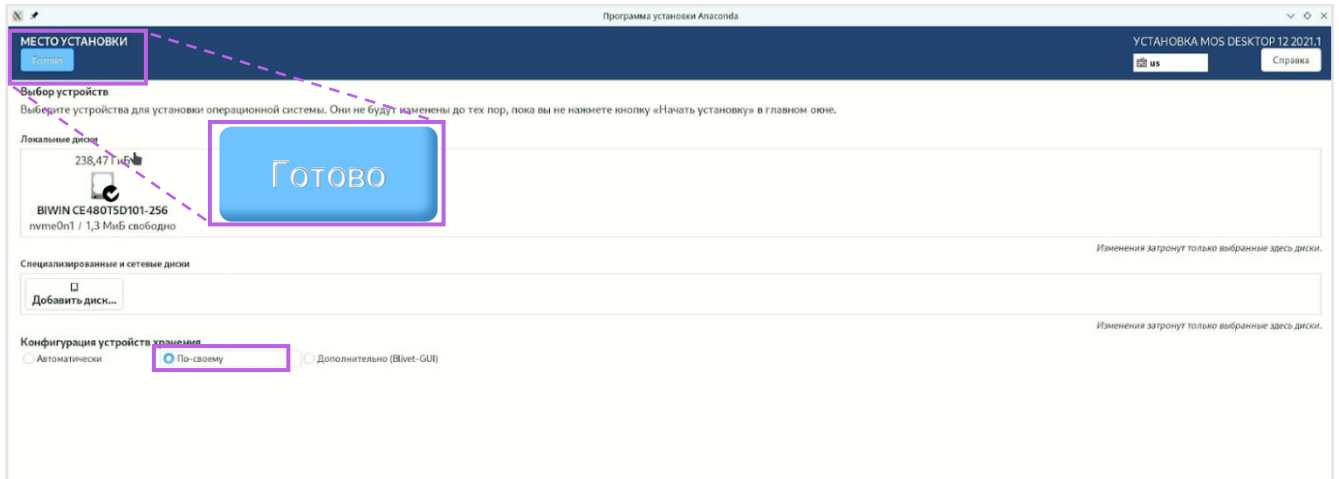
Программа установки Anaconda

МЕСТО УСТАНОВКИ
Готово

УСТАНОВКА MOS DESKTOP 12 2021.1
us
Справка

Выбор устройств
Выберите устройства для установки операционной системы. Они не будут изменены до тех пор, пока вы не нажмете кнопку «Начать установку» в главном окне.

Локальные диски
238,47 ГиБ
BIWIN CE480T5D101-256
nvme0n1 / 1,3 МиБ свободно

Готово

Изменения затронут только выбранные здесь диски.

Специализированные и сетевые диски
Добавить диск...

Изменения затронут только выбранные здесь диски.

Конфигурация устройств хранения
Автоматически
По-своему
Дополнительно (Blivet-GUI)